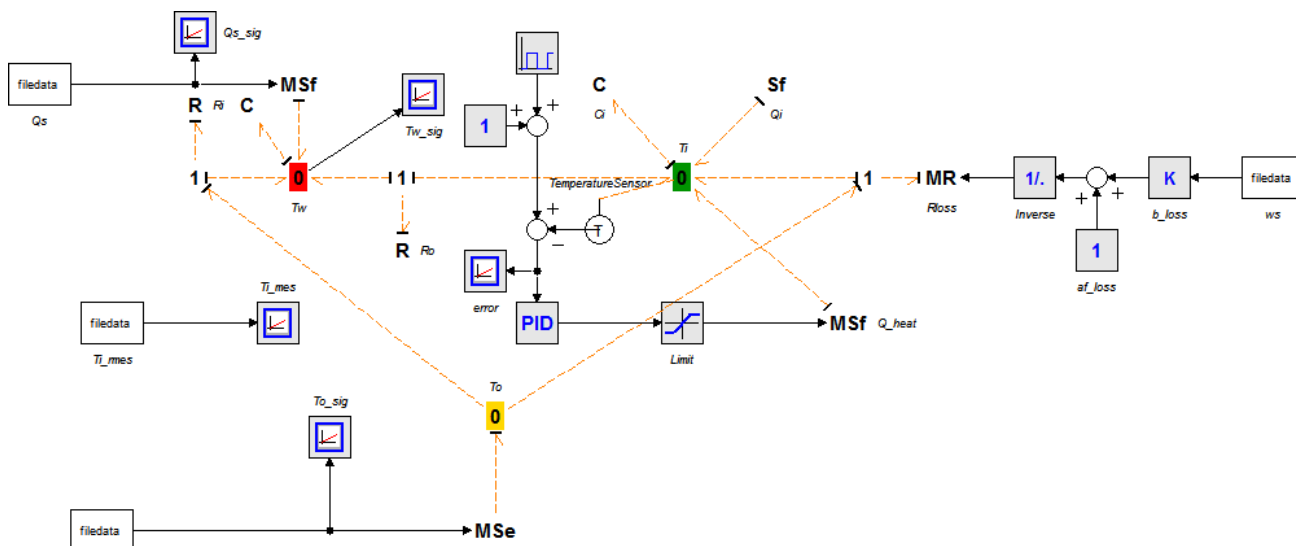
Qs_sig

filedata

Qs

MSf

R Ri

C

Tw_sig

1

0

Tw

1

R Rb

1

+

+

C

Ci

Sf

Qi

Ti

TemperatureSensor

0

1

MR

Rloss

1/.

Inverse

+

+

K

b_loss

filedata

ws

1

af_loss

+

T

error

PID

Limit

MSf Q_heat

filedata

Ti_mes

Ti_mes

To

0

To_sig

filedata

MSe